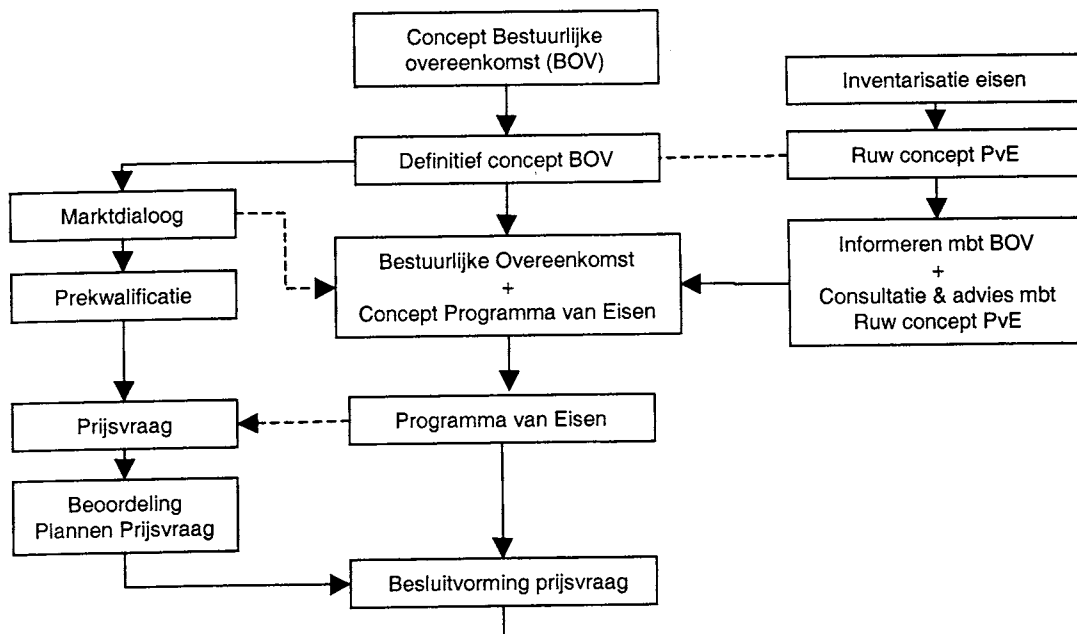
Concept Bestuurlijke overeenkomst (BOV)

Inventarisatie eisen

Definitief concept BOV

Ruw concept PvE

Marktdialoog

Prekwalificatie

Bestuurlijke Overeenkomst
+
Concept Programma van Eisen

Informeren mbt BOV
+
Consultatie & advies mbt Ruw concept PvE

Prijsvraag

Programma van Eisen

Beoordeling Plannen Prijsvraag

Besluitvorming prijsvraag